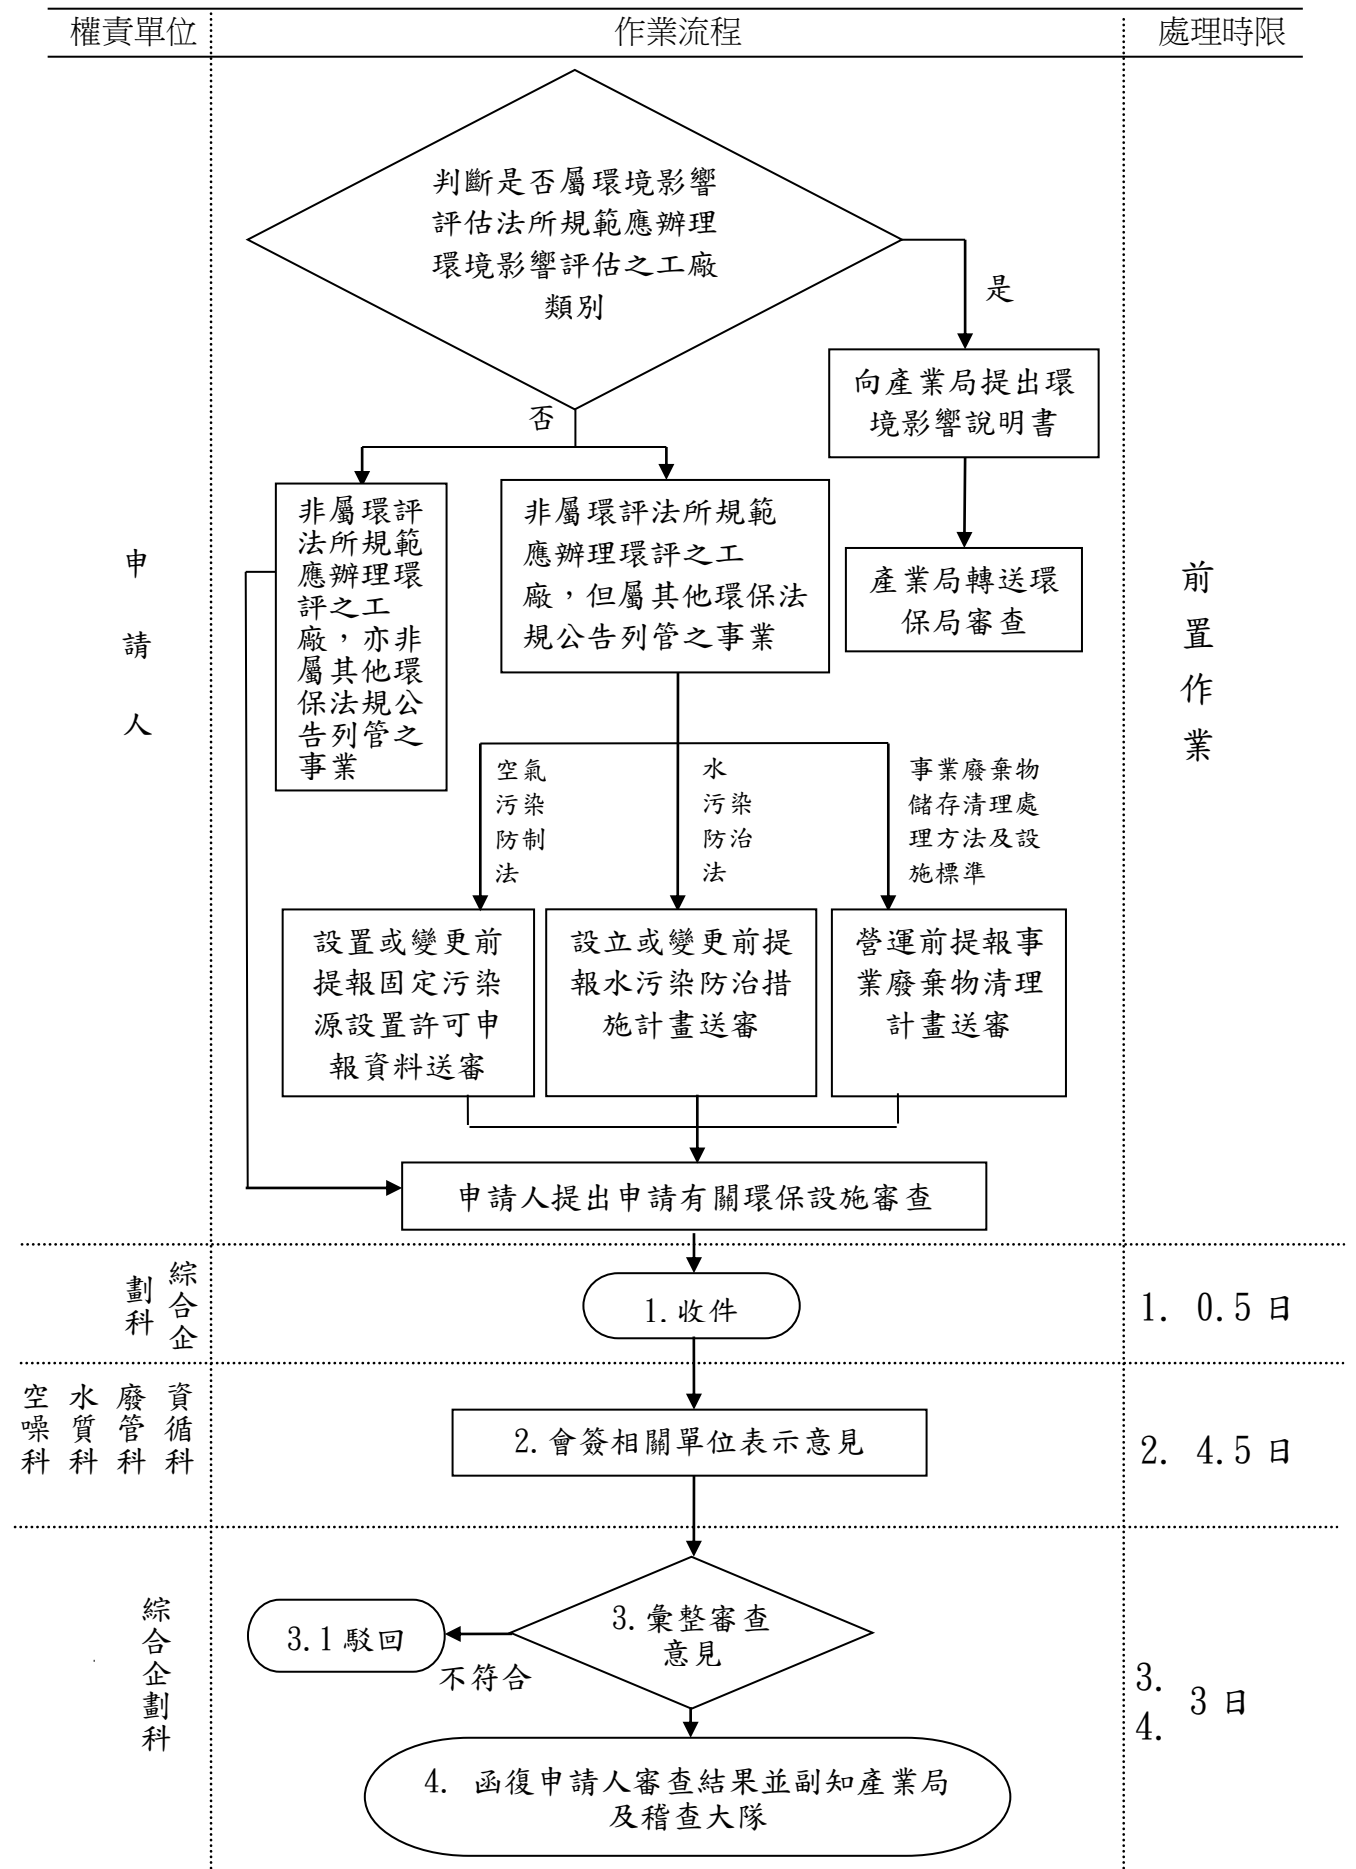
權責單位 作業流程 處理時限

判斷是否屬環境影響評估法所規範應辦理環境影響評估之工廠類別

是

向產業局提出環境影響說明書

產業局轉送環保局審查

否

非屬環評法所規範應辦理環評之工廠，亦非屬其他環保法規公告列管之事業

非屬環評法所規範應辦理環評之工廠，但屬其他環保法規公告列管之事業

申

請

人

前

置

作

業

空氣污染防制法

水污染防治法

事業廢棄物儲存清理處理方法及設施標準

設置或變更前提報固定污染源設置許可申報資料送審

設立或變更前提報水污染防治措施計畫送審

營運前提報事業廢棄物清理計畫送審

申請人提出申請有關環保設施審查

綜合企劃科

1. 收件

1. 0.5 日

資循科 廢管科 水質科 空噪科

2. 會簽相關單位表示意見

2. 4.5 日

綜合企劃科

3. 彙整審查意見

3.1 駁回

不符合

3. 4. 3 日

4. 函復申請人審查結果並副知產業局及稽查大隊